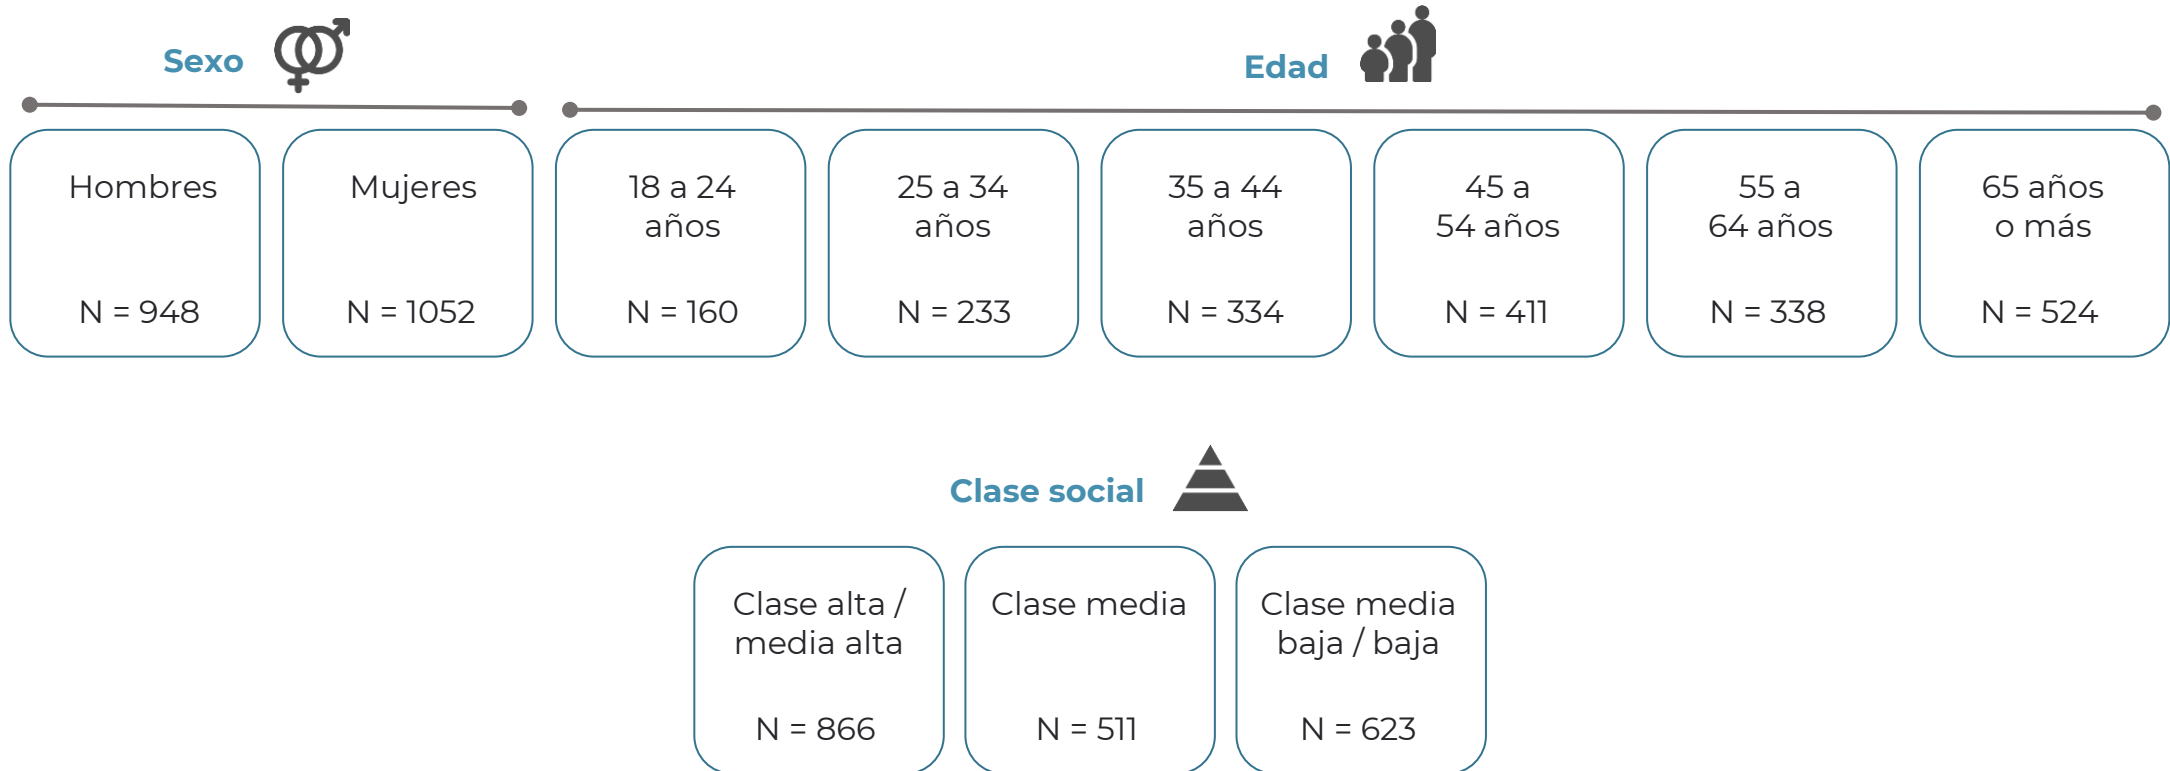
Sexo

Edad

Hombres

N = 948

Mujeres

N = 1052

18 a 24 años

N = 160

25 a 34 años

N = 233

35 a 44 años

N = 334

45 a 54 años

N = 411

55 a 64 años

N = 338

65 años o más

N = 524

Clase social

Clase alta / media alta

N = 866

Clase media

N = 511

Clase media baja / baja

N = 623